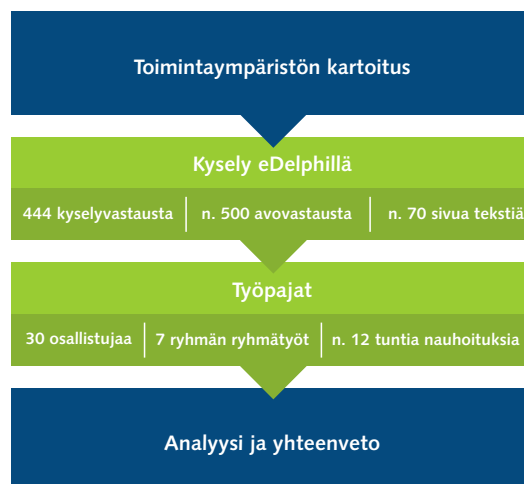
Toimintaympäristön kartoitus

Kysely eDelphillä

444 kyselyvastausta | n. 500 avovastausta | n. 70 sivua tekstiä

Työpajat

30 osallistujaa | 7 ryhmän ryhmätyöt | n. 12 tuntia nauhoituksia

Analyysi ja yhteenveto